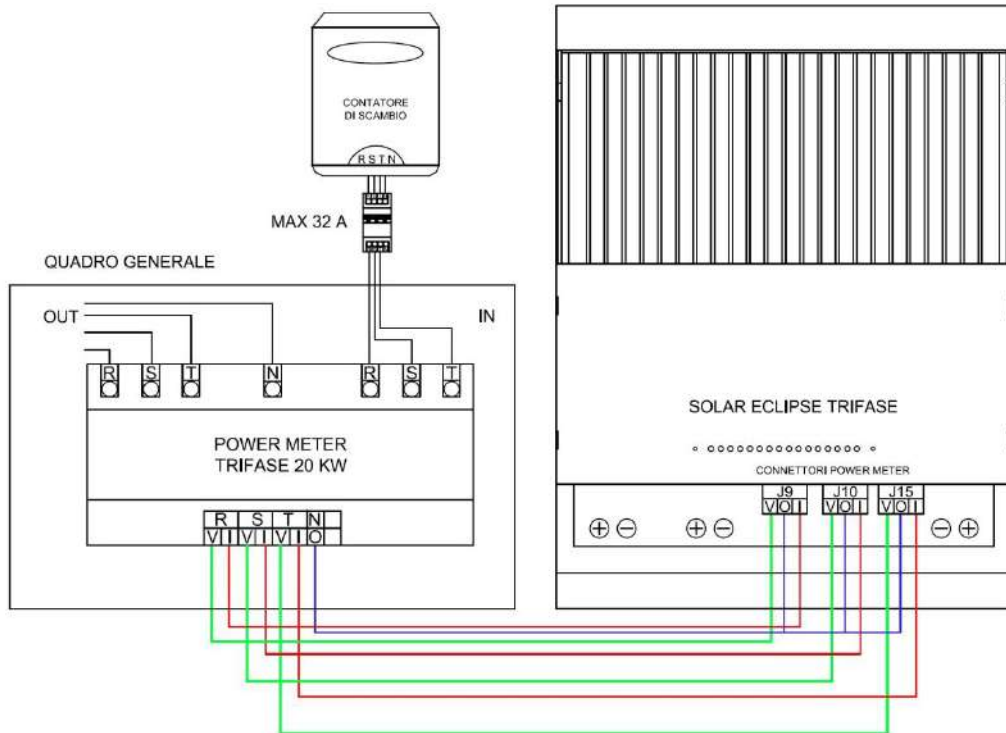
CONTATORE
DI SCAMBIO

R S T N

MAX 32 A

QUADRO GENERALE

OUT

IN

R S T N R S T

POWER METER
TRIFASE 20 KW

R S T N
V I V I V I O

SOLAR ECLIPSE TRIFASE

CONNETTORI POWER METER

J9 J10 J15
V O I V O I V O I

⊕⊖ ⊕⊖ ⊖⊕